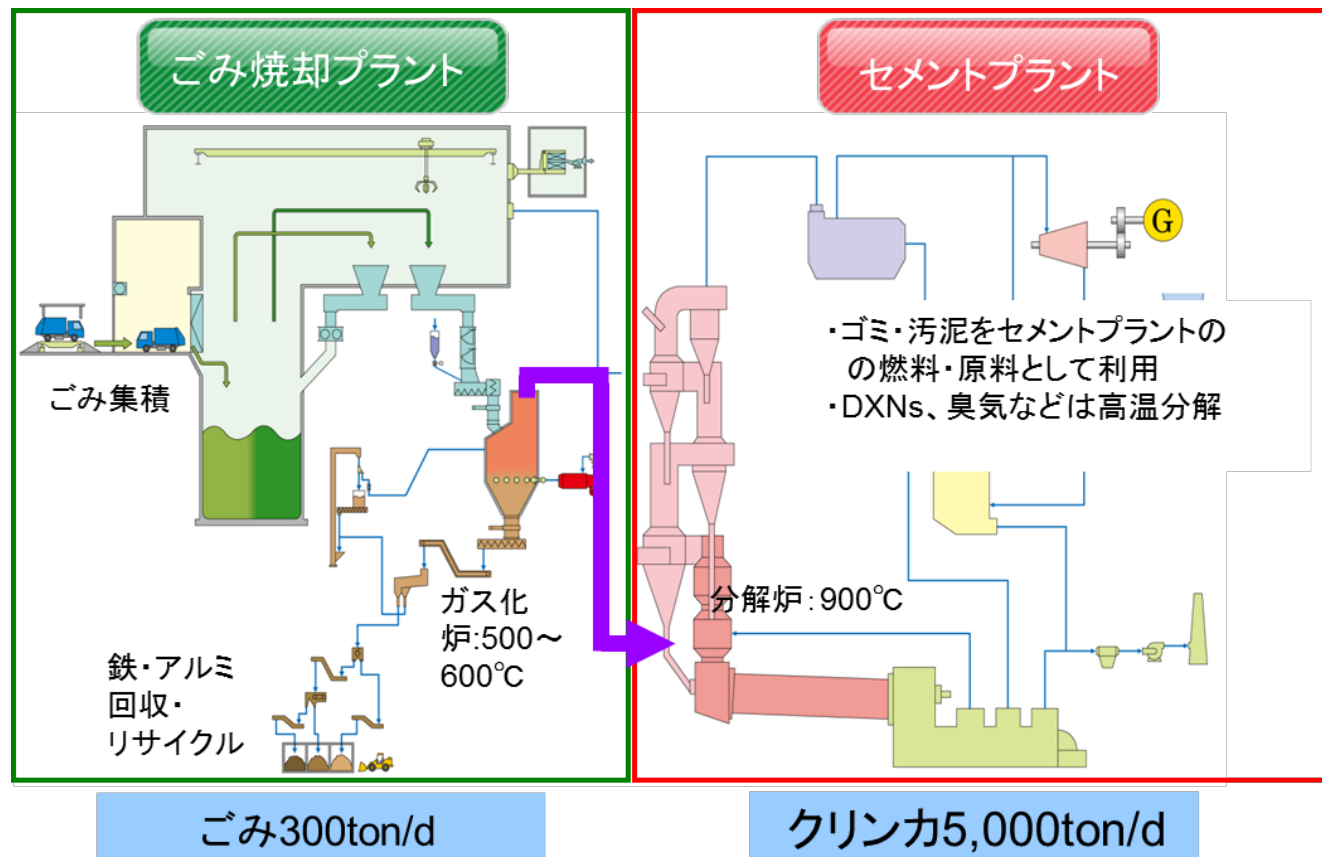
ごみ焼却プラント

セメントプラント

G

・ゴミ・汚泥をセメントプラントのの燃料・原料として利用
・DXNs、臭気などは高温分解

ごみ集積

ガス化炉:500～600℃

分解炉：900℃

鉄・アルミ回収・リサイクル

ごみ300ton/d

クリンカ5,000ton/d